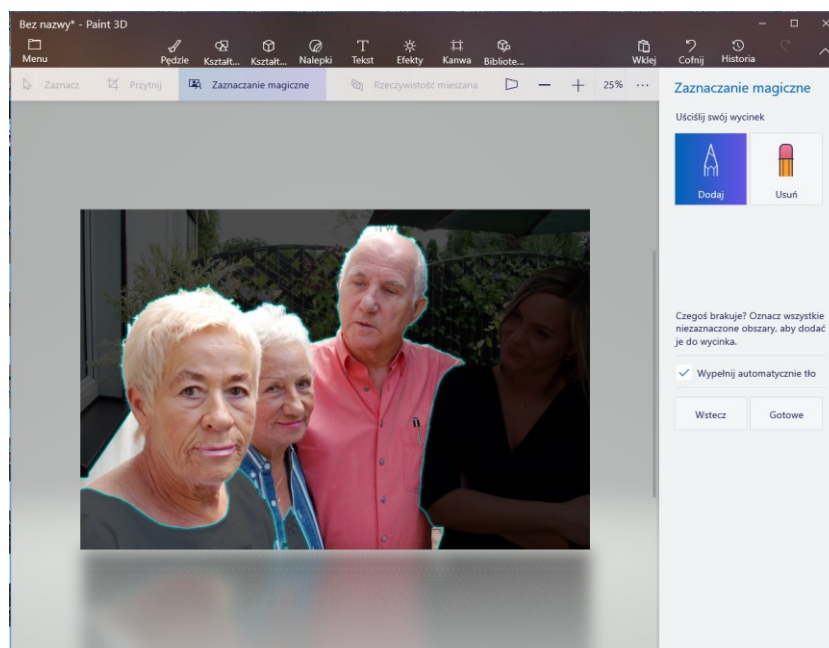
Bez nazwy* - Paint 3D

Menu

Pędzle

Kształt...

Kształt...

Nalepki

Tekst

Efekty

Kanwa

Bibliote...

Wklej

Cofnij

Historia

Zaznacz

Przytnij

Zaznaczanie magiczne

Rzeczywistość mieszana

25%

Zaznaczanie magiczne

Uściślij swój wycinek

Dodaj

Usuń

Czegoś brakuje? Oznacz wszystkie niezaznaczone obszary, aby dodać je do wycinka.

Wypełnij automatycznie tło

Wstecz

Gotowe